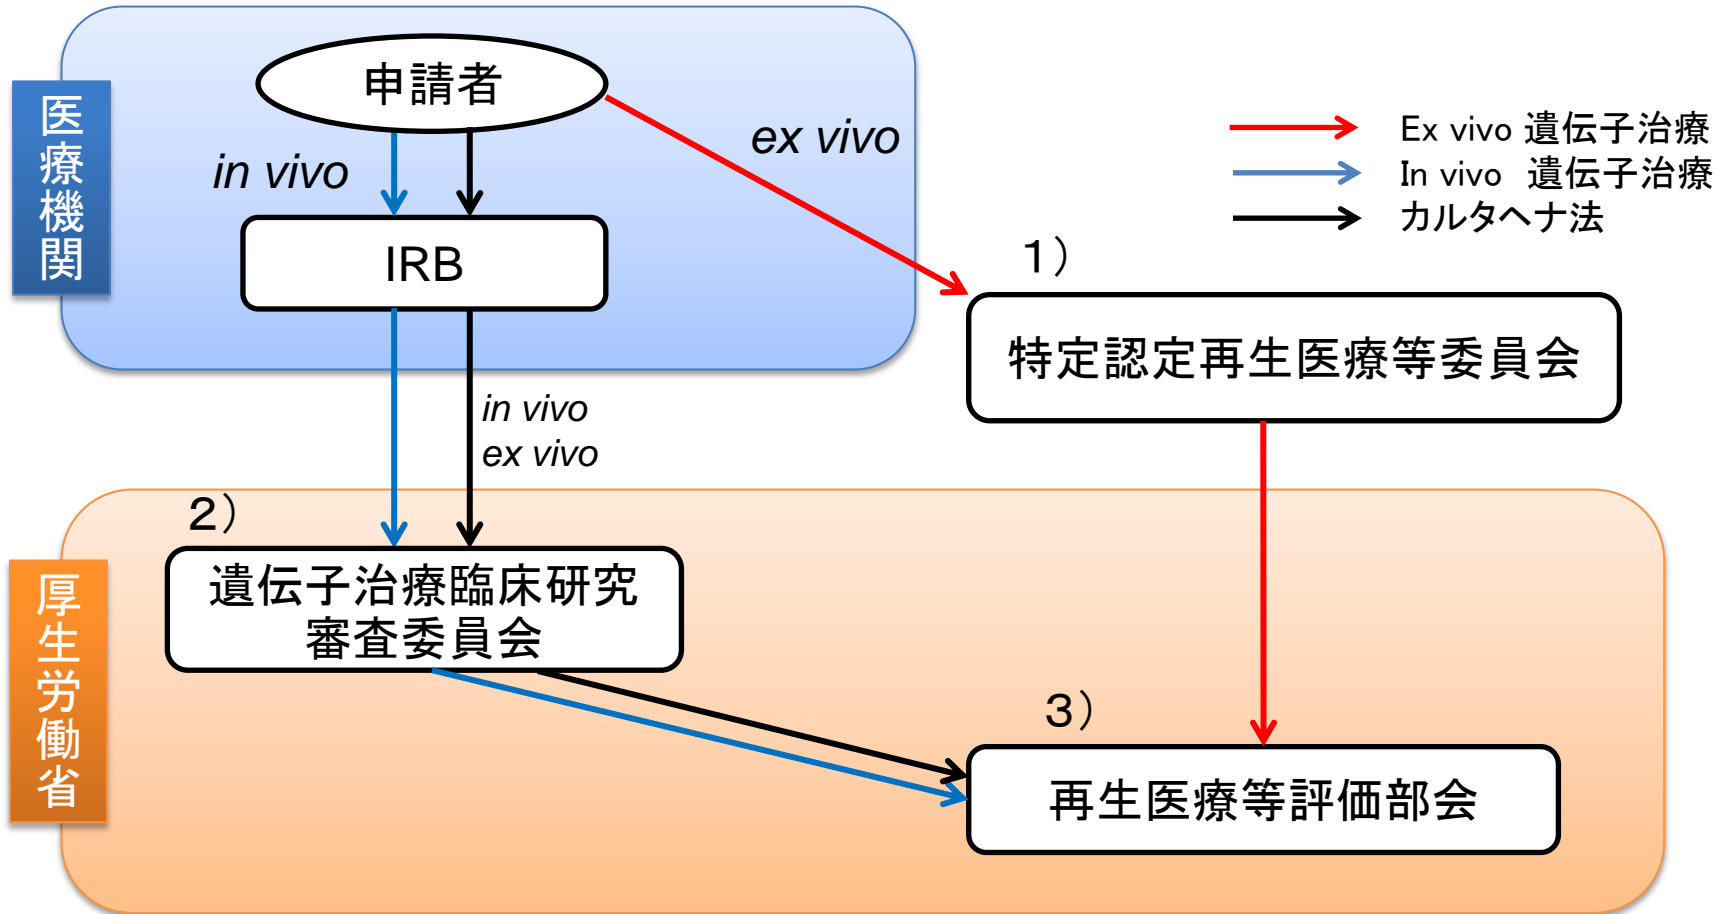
医療機関

申請者

in vivo

ex vivo

IRB

Ex vivo 遺伝子治療
In vivo 遺伝子治療
カルタヘナ法

1）

特定認定再生医療等委員会

in vivo
ex vivo

2）

遺伝子治療臨床研究審査委員会

厚生労働省

3）

再生医療等評価部会